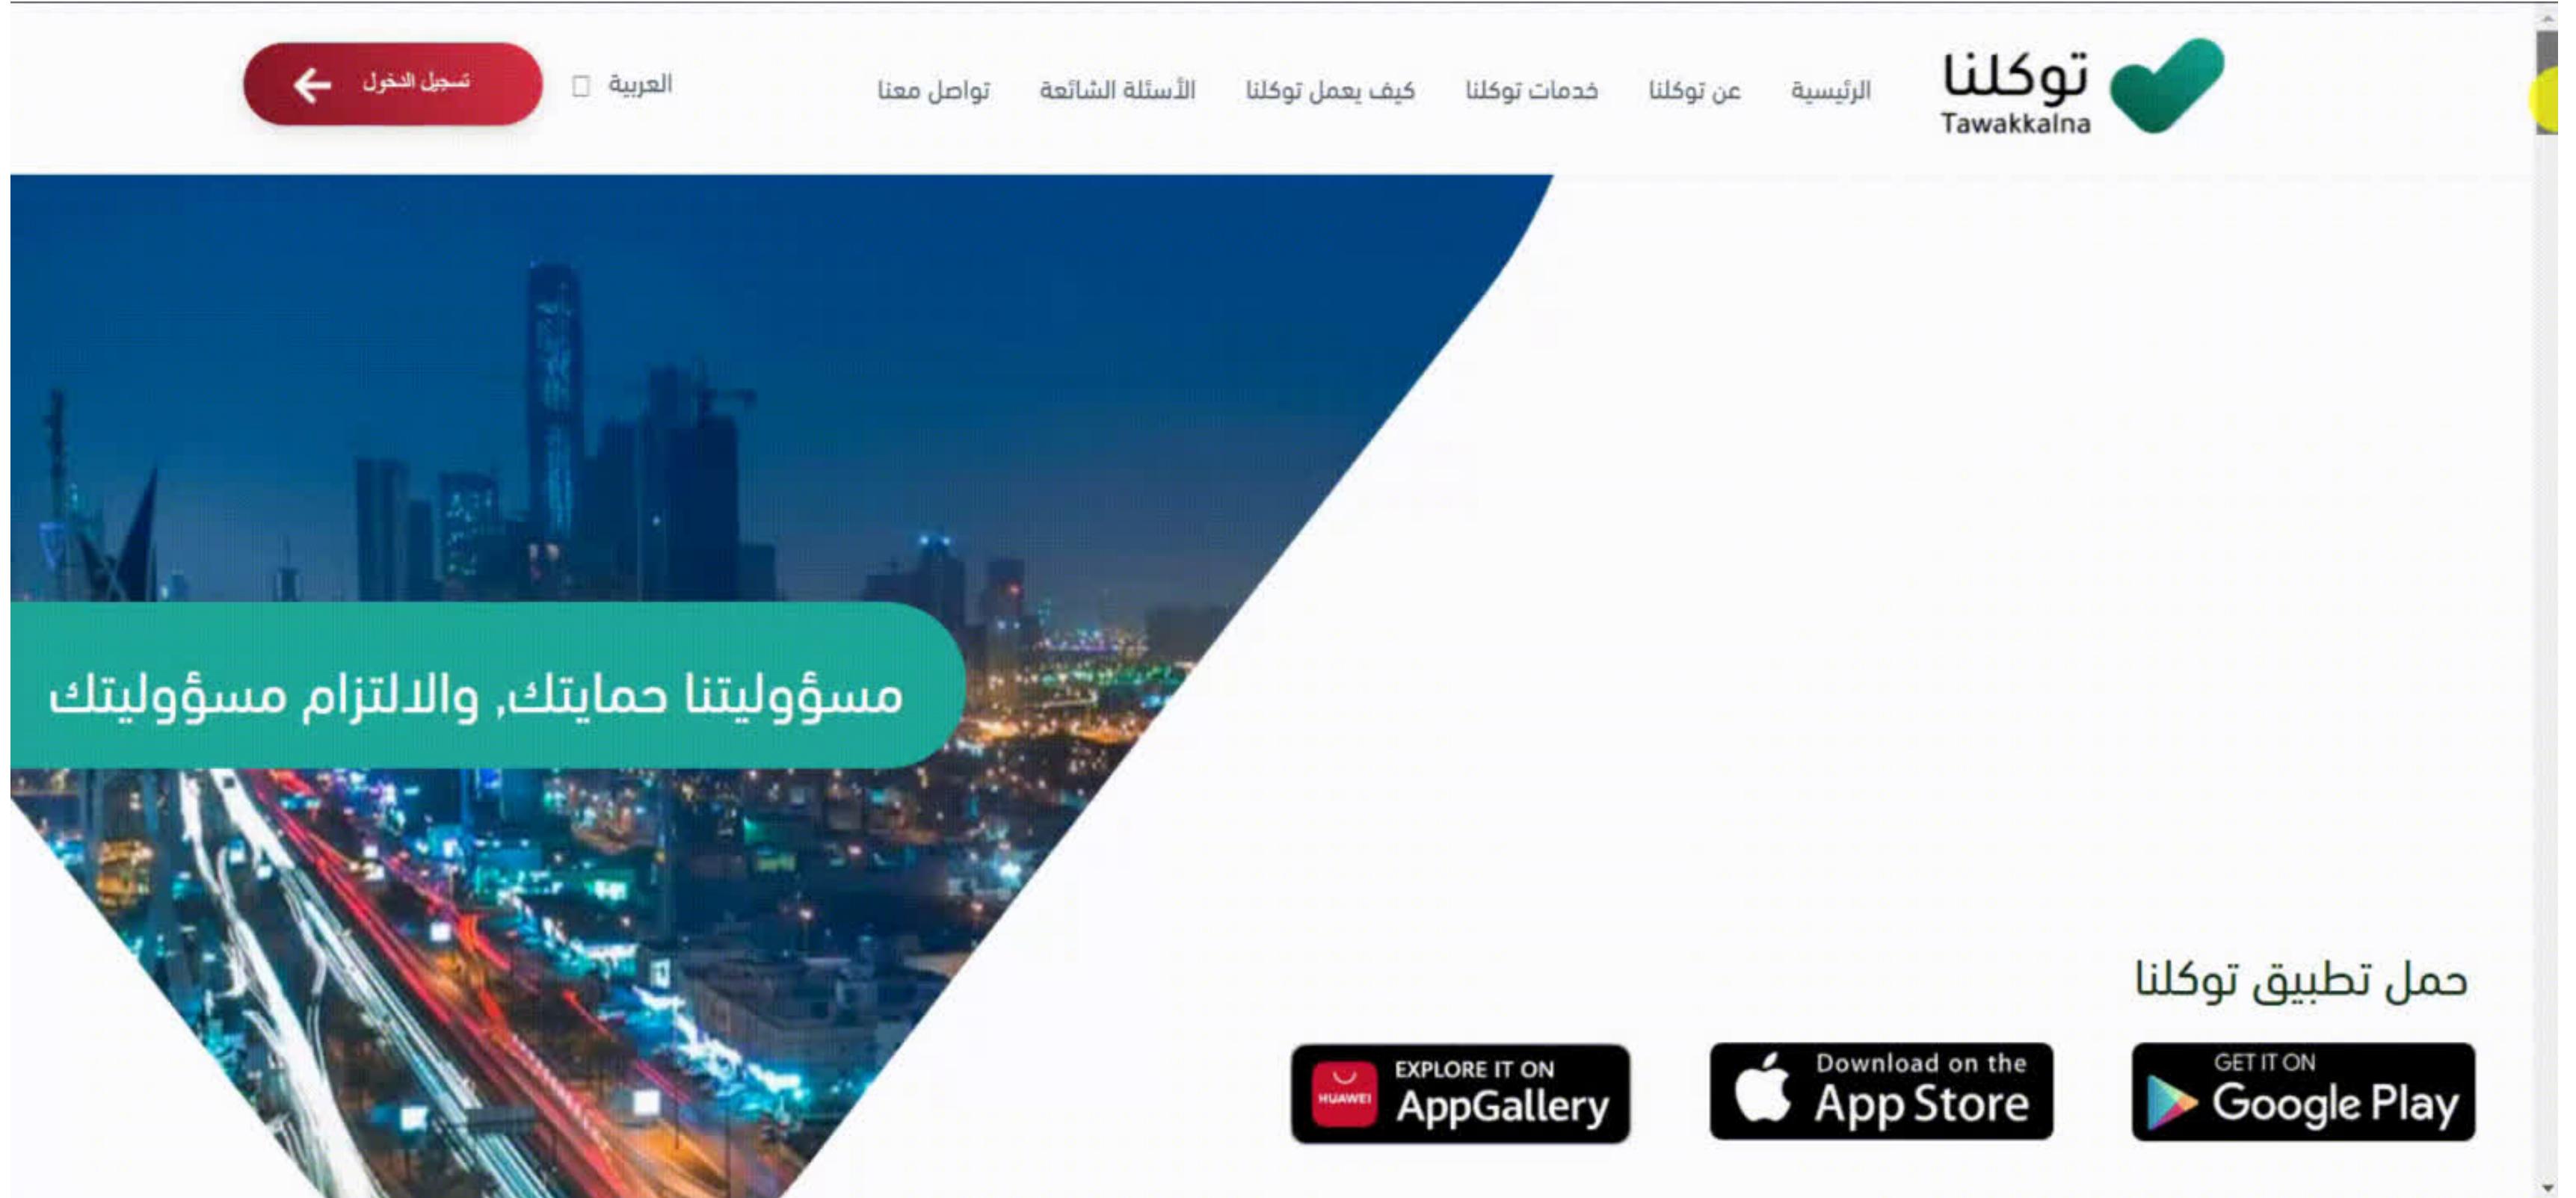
توكلنا
Tawakkalna

الرئيسية عن توكلنا خدمات توكلنا كيف يعمل توكلنا الأسئلة الشائعة تواصل معنا

العربية

تسجيل الدخول

مسؤوليتنا حمايتك, والالتزام مسؤوليتك

حمل تطبيق توكلنا

GET IT ON Google Play

Download on the App Store

HUAWEI EXPLORE IT ON AppGallery